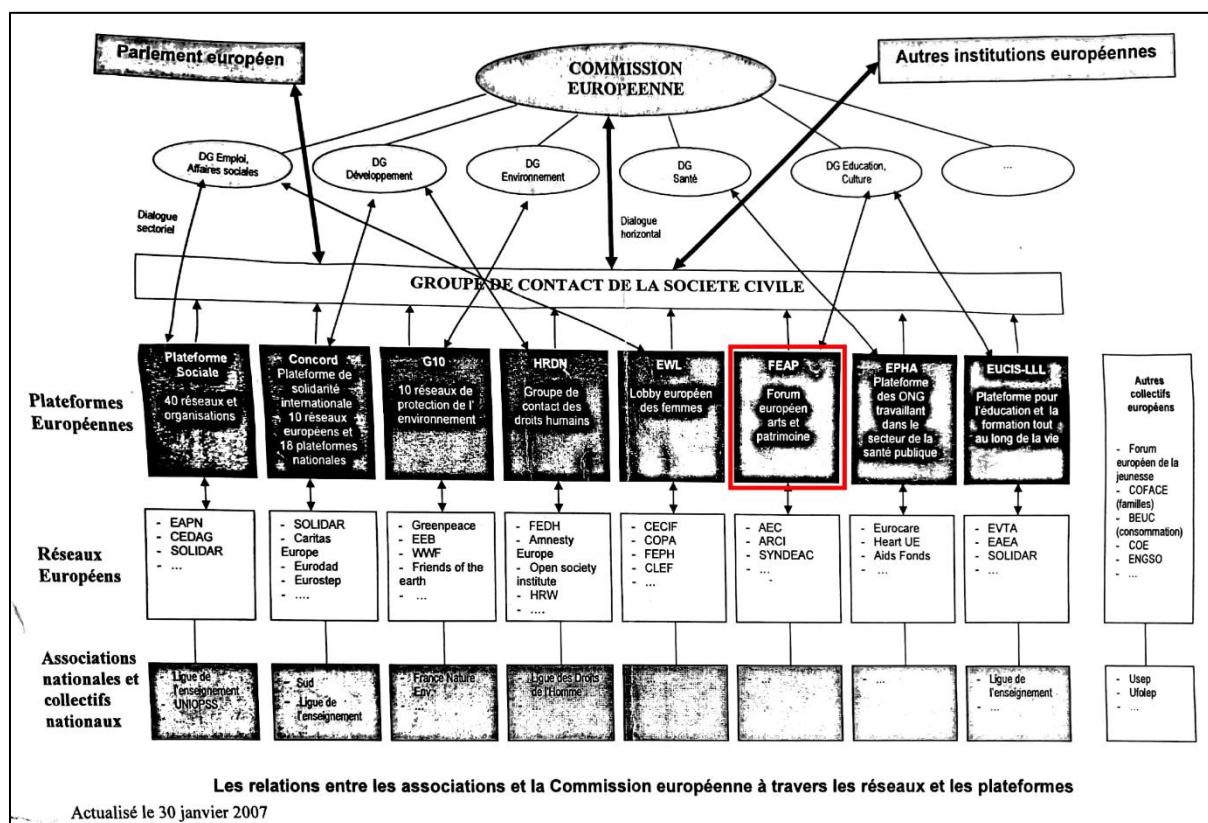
Parlement européen

COMMISSION EUROPEENNE

Autres institutions européennes

DG Emploi, Affaires sociales

DG Développement

DG Environnement

DG Santé

DG Education, Culture

...

Dialogue sectoriel

Dialogue horizontal

GROUPE DE CONTACT DE LA SOCIETE CIVILE

Plateformes Européennes

Plateforme Sociale
40 réseaux et organisations

Concord
Plateforme de solidarité internationale 10 réseaux européens et 18 plateformes nationales

G10
10 réseaux de protection de l' environnement

HRDN
Groupe de contact des droits humains

EWL
Lobby européen des femmes

FEAP
Forum européen arts et patrimoine

EPHA
Plateforme des ONG travaillant dans le secteur de la santé publique

EUCIS-LLL
Plateforme pour l'éducation et la formation tout au long de la vie

Autres collectifs européens

- Forum européen de la jeunesse
- COFACE (familles)
- BEUC (consommation)
- COE
- ENGSO
- ...

Réseaux Européens

- EAPN
- CEDAG
- SOLIDAR
- ...

- SOLIDAR
- Caritas Europe
- Eurodad
- Eurostep
- ....

- Greenpeace
- EEB
- WWF
- Friends of the earth
- ...

- FEDH
- Amnesty Europe
- Open society institute
- HRW
- ....

- CECIF
- COPA
- FEPH
- CLEF
- ...

- AEC
- ARCI
- SYNDEAC
- ...

- Eurocare
- Heart UE
- Aids Fonds
- ...

- EVTA
- EAEA
- SOLIDAR
- ...

Associations nationales et collectifs nationaux

- Ligue de l'enseignement
- UNIOPSS

- Sud
- Ligue de l'enseignement

- France Nature Env.

- Ligue des Droits de l'Homme

- ...

- ...

- ...

- Ligue de l'enseignement
- ...

- Usep
- Ufolep
- ...

Les relations entre les associations et la Commission européenne à travers les réseaux et les plateformes

Actualisé le 30 janvier 2007